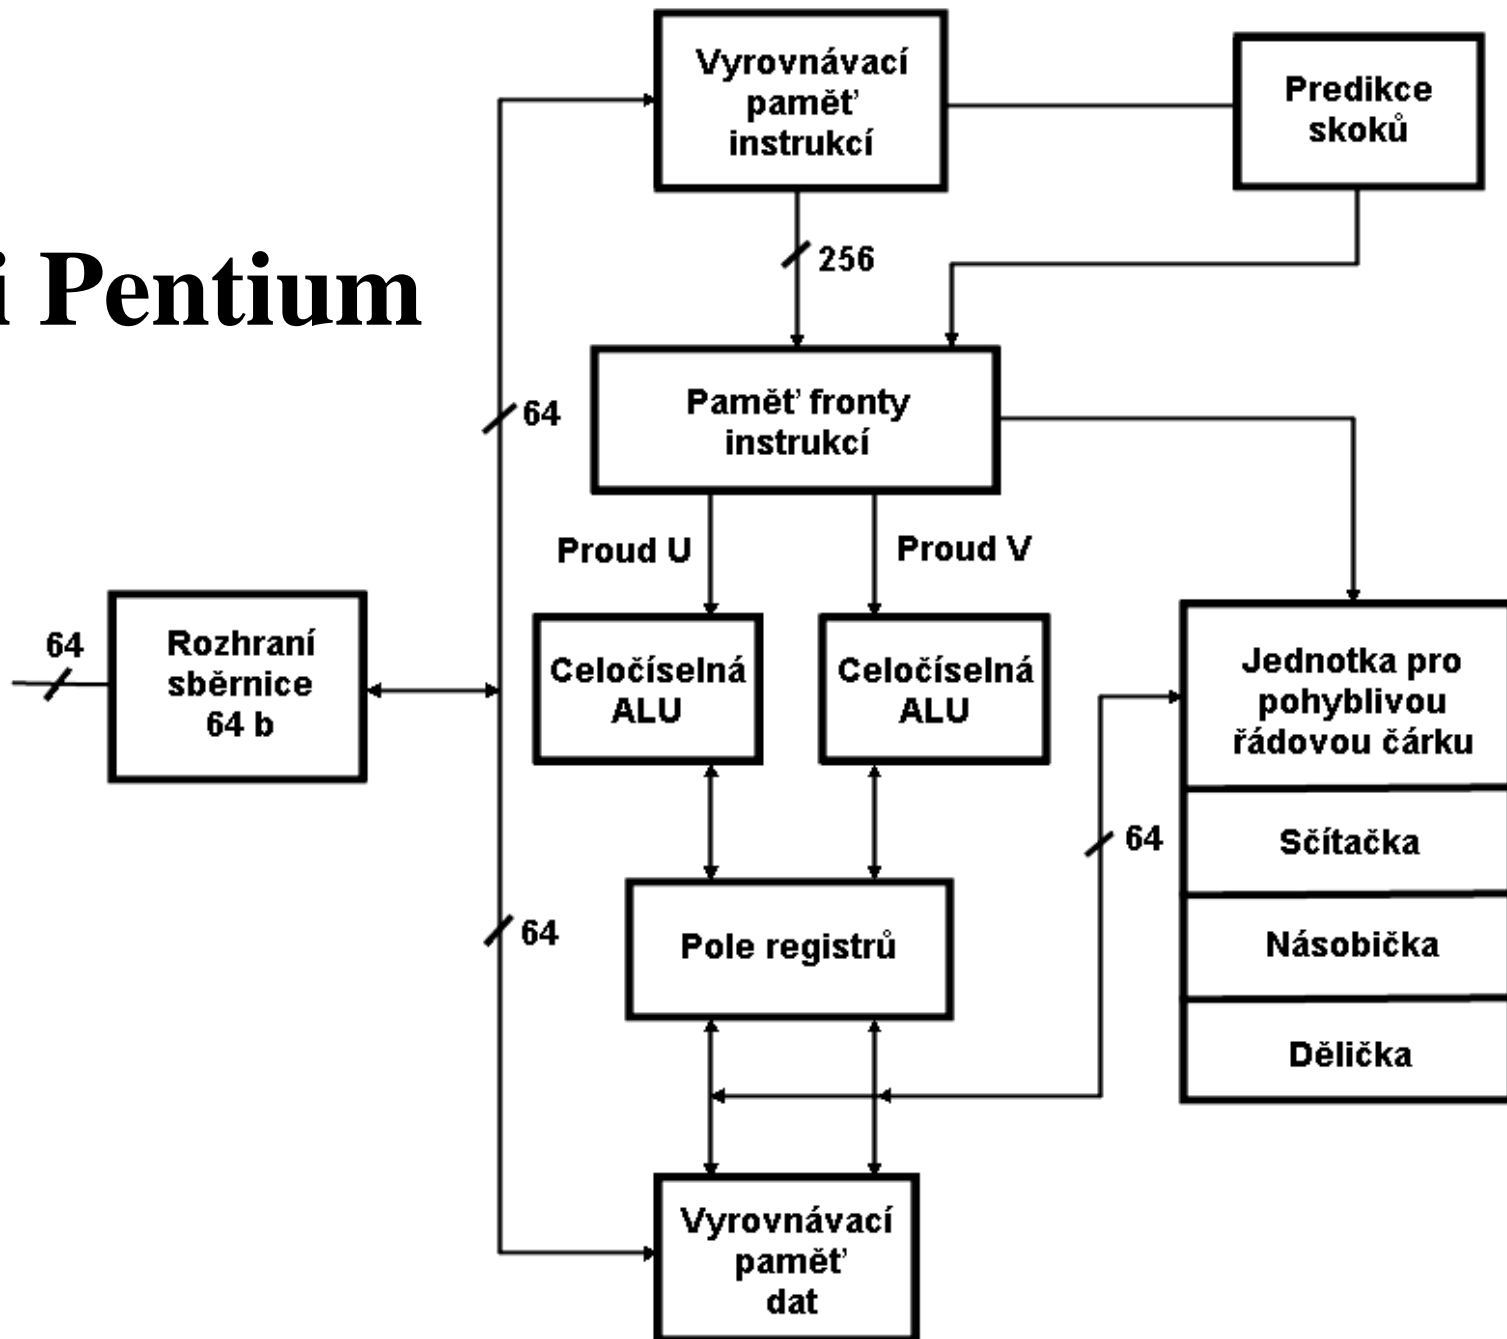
i Pentium

Vyrovnávací paměť instrukcí

Predikce skoků

256

64

Paměť fronty instrukcí

Proud U

Proud V

64

Rozhraní sběrnice 64 b

Celočíselná ALU

Celočíselná ALU

Jednotka pro pohyblivou řádovou čárku

64

Sčítačka

64

Pole registrů

Násobička

Dělička

Vyrovnávací paměť dat